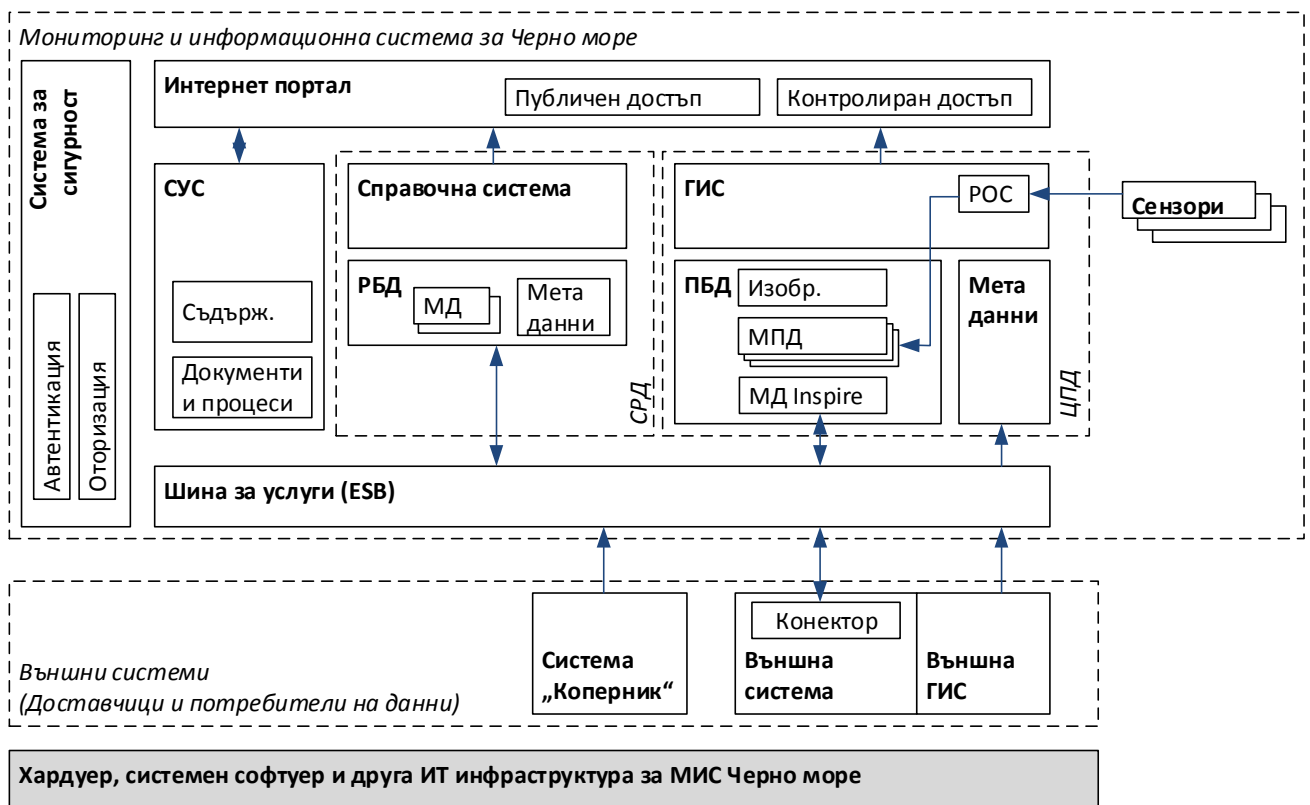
Мониторинг и информационна система за Черно море

Система за сигурност

Автентикация

Оторизация

Интернет портал

Публичен достъп

Контролиран достъп

СУС

Съдърж.

Документи и процеси

Справочна система

РБД

МД

Мета данни

СРД

ГИС

РОС

Сензори

ПБД

Изобр.

МПД

МД Inspire

Мета данни

ЦПД

Шина за услуги (ESB)

Външни системи
(Доставчици и потребители на данни)

Система „Коперник“

Конектор

Външна система

Външна ГИС

Хардуер, системен софтуер и друга ИТ инфраструктура за МИС Черно море